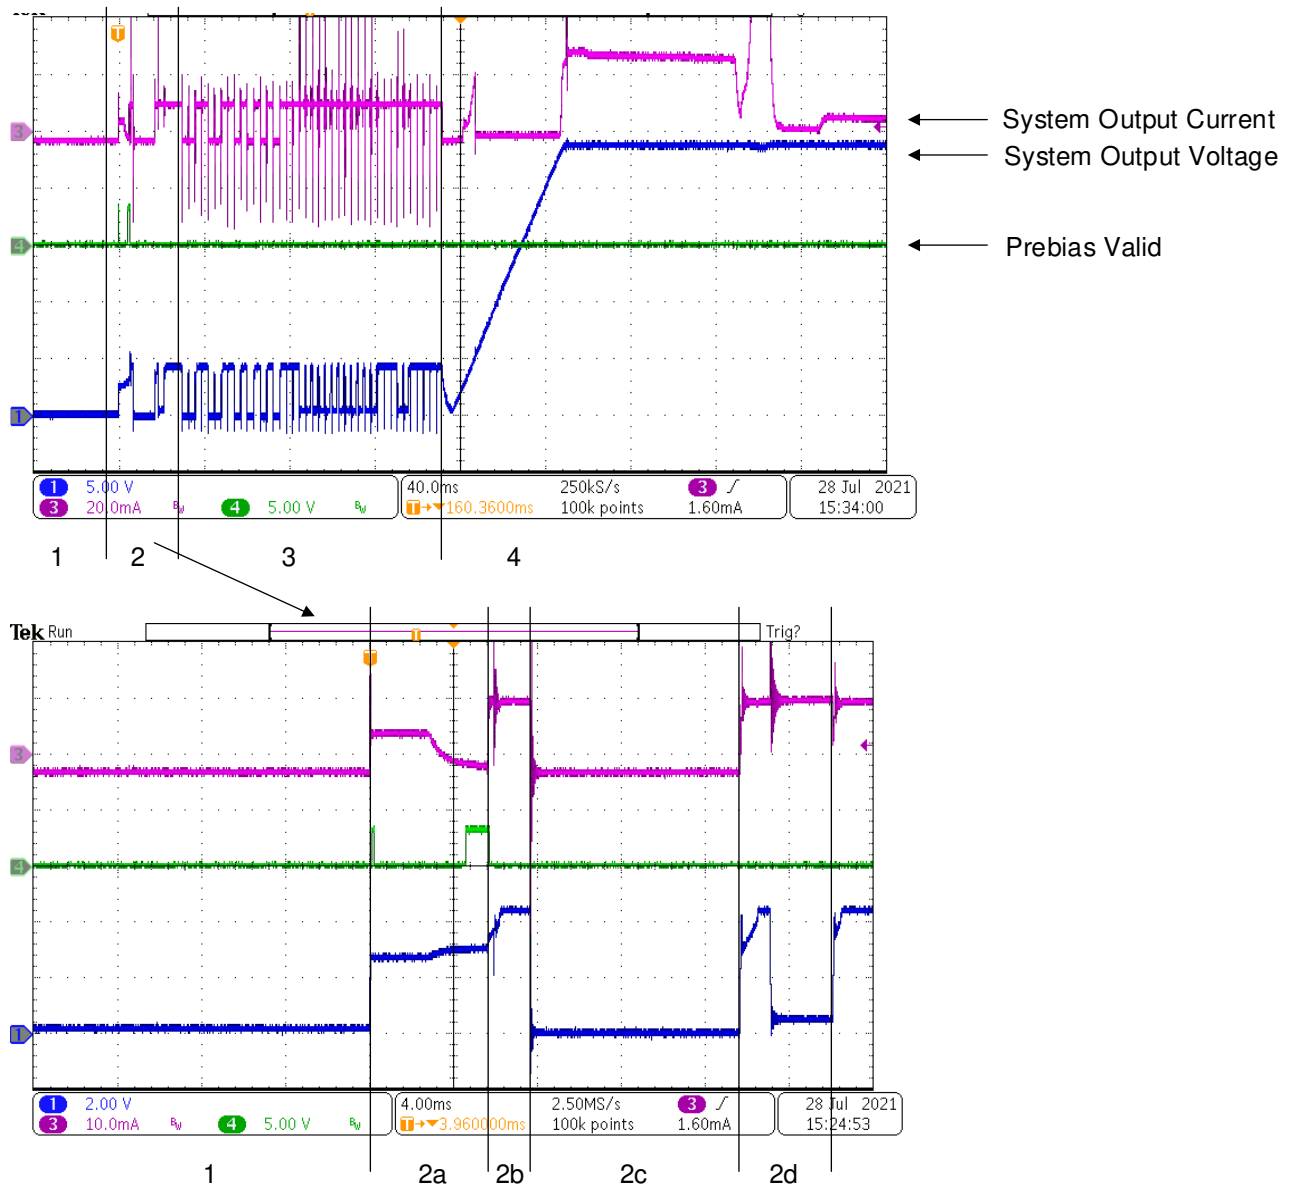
System Output Current
System Output Voltage
Prebias Valid

1 5.00 V
3 20.0mA
4 5.00 V
40.0ms 250kS/s 3 1.60mA
T→▼160.3600ms 100k points
28 Jul 2021
15:34:00

1 2 3 4

Tek Run Trig?

1 2.00 V
3 10.0mA
4 5.00 V
4.00ms 2.50MS/s 3 1.60mA
T→▼3.960000ms 100k points
28 Jul 2021
15:24:53

1 2a 2b 2c 2d